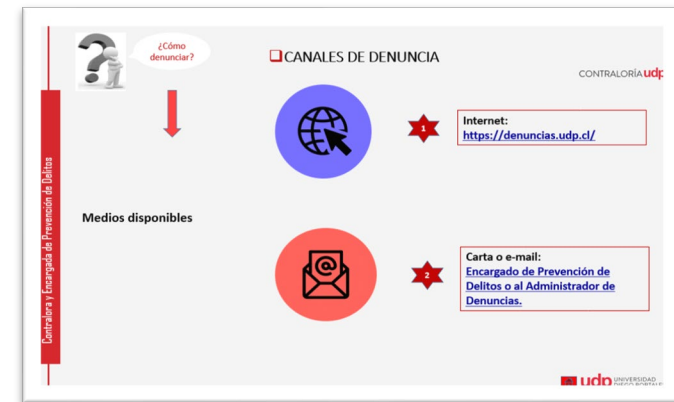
¿Cómo denunciar?

❑CANALES DE DENUNCIA

CONTRALORÍA udp

Contralora y Encargada de Prevención de Delitos

1

Internet:
https://denuncias.udp.cl/

Medios disponibles

2

Carta o e-mail:
Encargado de Prevención de Delitos o al Administrador de Denuncias.

udp UNIVERSIDAD DIEGO PORTALES